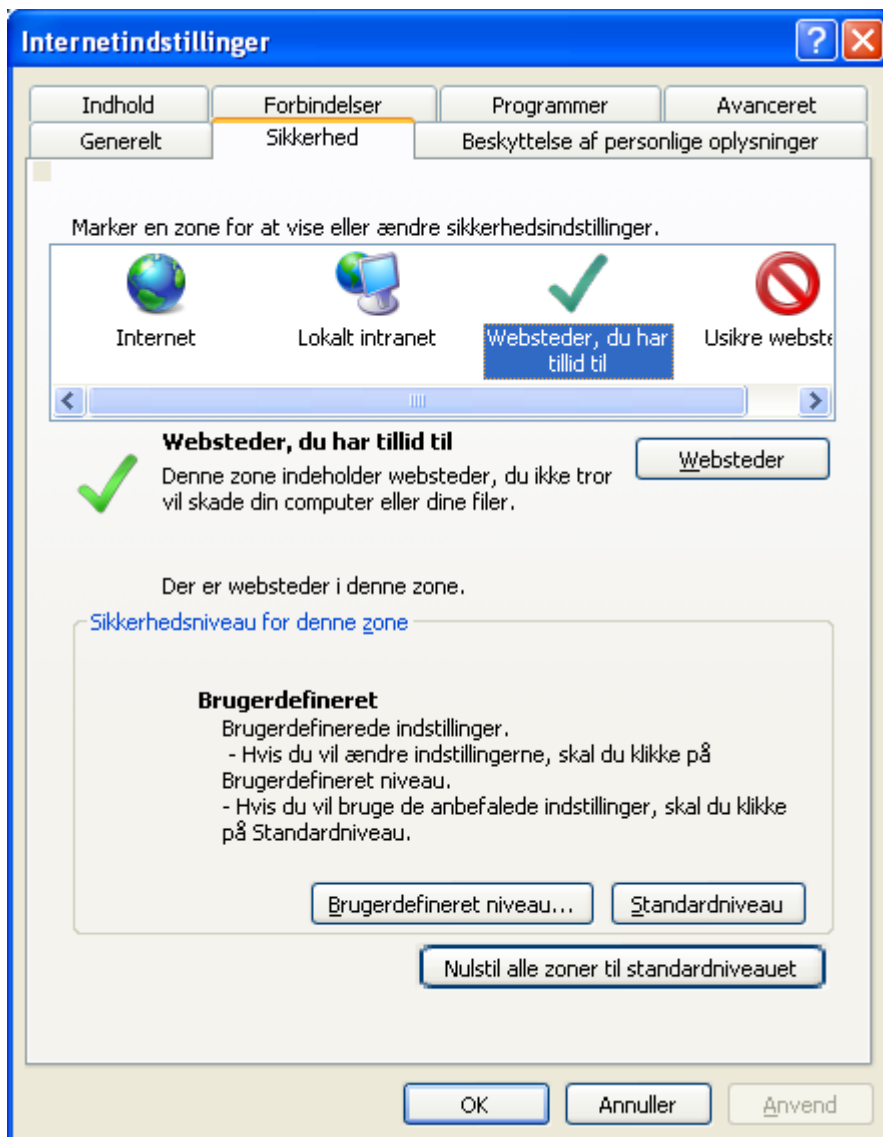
Internetindstillinger

Indhold
Forbindelser
Programmer
Avanceret
Generelt
Sikkerhed
Beskyttelse af personlige oplysninger

Marker en zone for at vise eller ændre sikkerhedsindstillinger.

Internet
Lokalt intranet
Websteder, du har tillid til
Usikre webste

Websteder, du har tillid til
Denne zone indeholder websteder, du ikke tror vil skade din computer eller dine filer.

Websteder

Der er websteder i denne zone.

Sikkerhedsniveau for denne zone

Brugerdefineret
Brugerdefinerede indstillinger.
- Hvis du vil ændre indstillingerne, skal du klikke på Brugerdefineret niveau.
- Hvis du vil bruge de anbefalede indstillinger, skal du klikke på Standardniveau.

Brugerdefineret niveau...
Standardniveau

Nulstil alle zoner til standardniveauet

OK
Annuller
Anvend